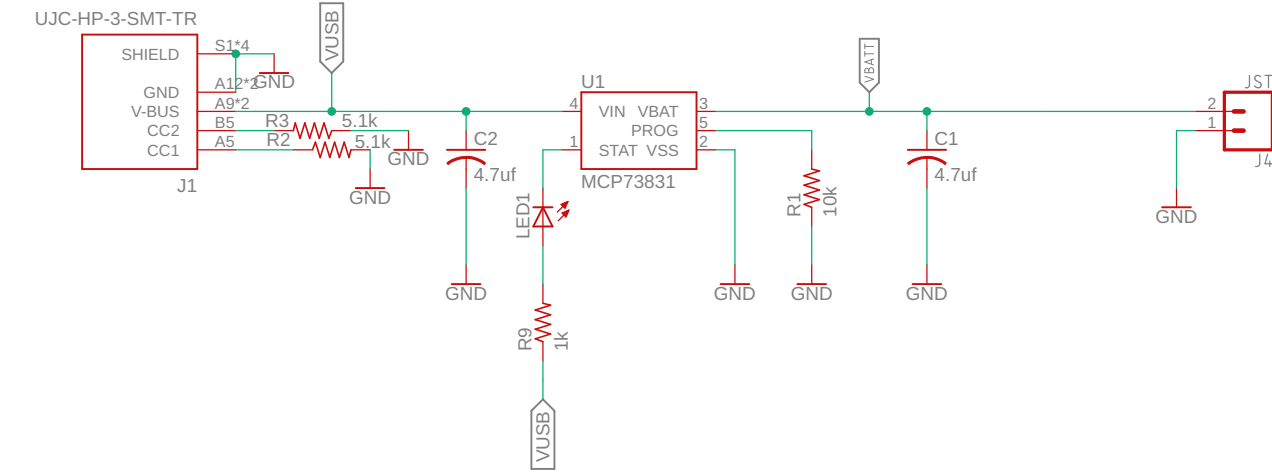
UJC-HP-3-SMT-TR
SHIELD
GND
V-BUS
CC2
CC1
S1*4
A12*2
A9*2
B5
A5
GND
J1
VUSB
R3
5.1k
R2
5.1k
GND
GND
C2
4.7uf
GND
U1
4 VIN
1 STAT
VBAT 3
PROG 5
VSS 2
MCP73831
LED1
R9
1k
VUSB
GND
R1
10k
GND
VBATT
C1
4.7uf
GND
JST
2
1
J4
GND